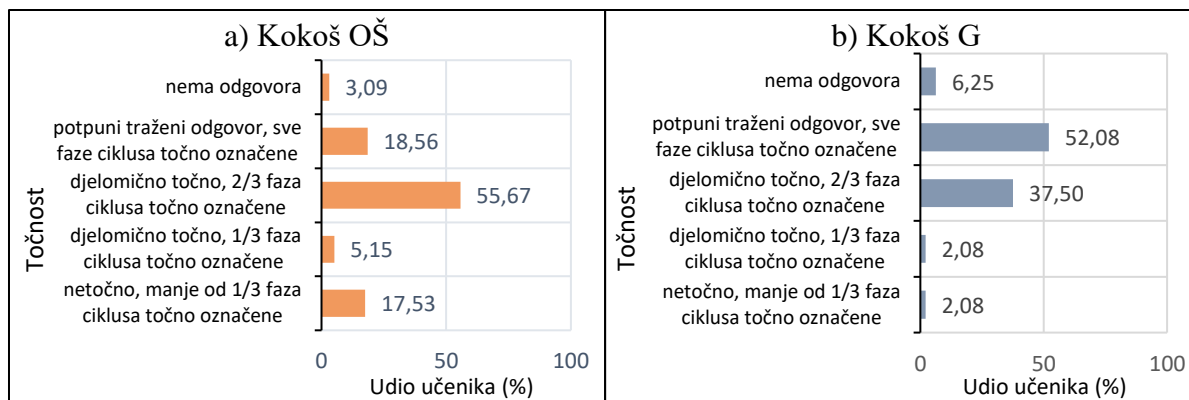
a) Kokoš OŠ

Točnost

nema odgovora 3,09

potpuni traženi odgovor, sve faze ciklusa točno označene 18,56

djelomično točno, 2/3 faza ciklusa točno označene 55,67

djelomično točno, 1/3 faza ciklusa točno označene 5,15

netočno, manje od 1/3 faza ciklusa točno označene 17,53

0 50 100

Udio učenika (%)

b) Kokoš G

Točnost

nema odgovora 6,25

potpuni traženi odgovor, sve faze ciklusa točno označene 52,08

djelomično točno, 2/3 faza ciklusa točno označene 37,50

djelomično točno, 1/3 faza ciklusa točno označene 2,08

netočno, manje od 1/3 faza ciklusa točno označene 2,08

0 50 100

Udio učenika (%)